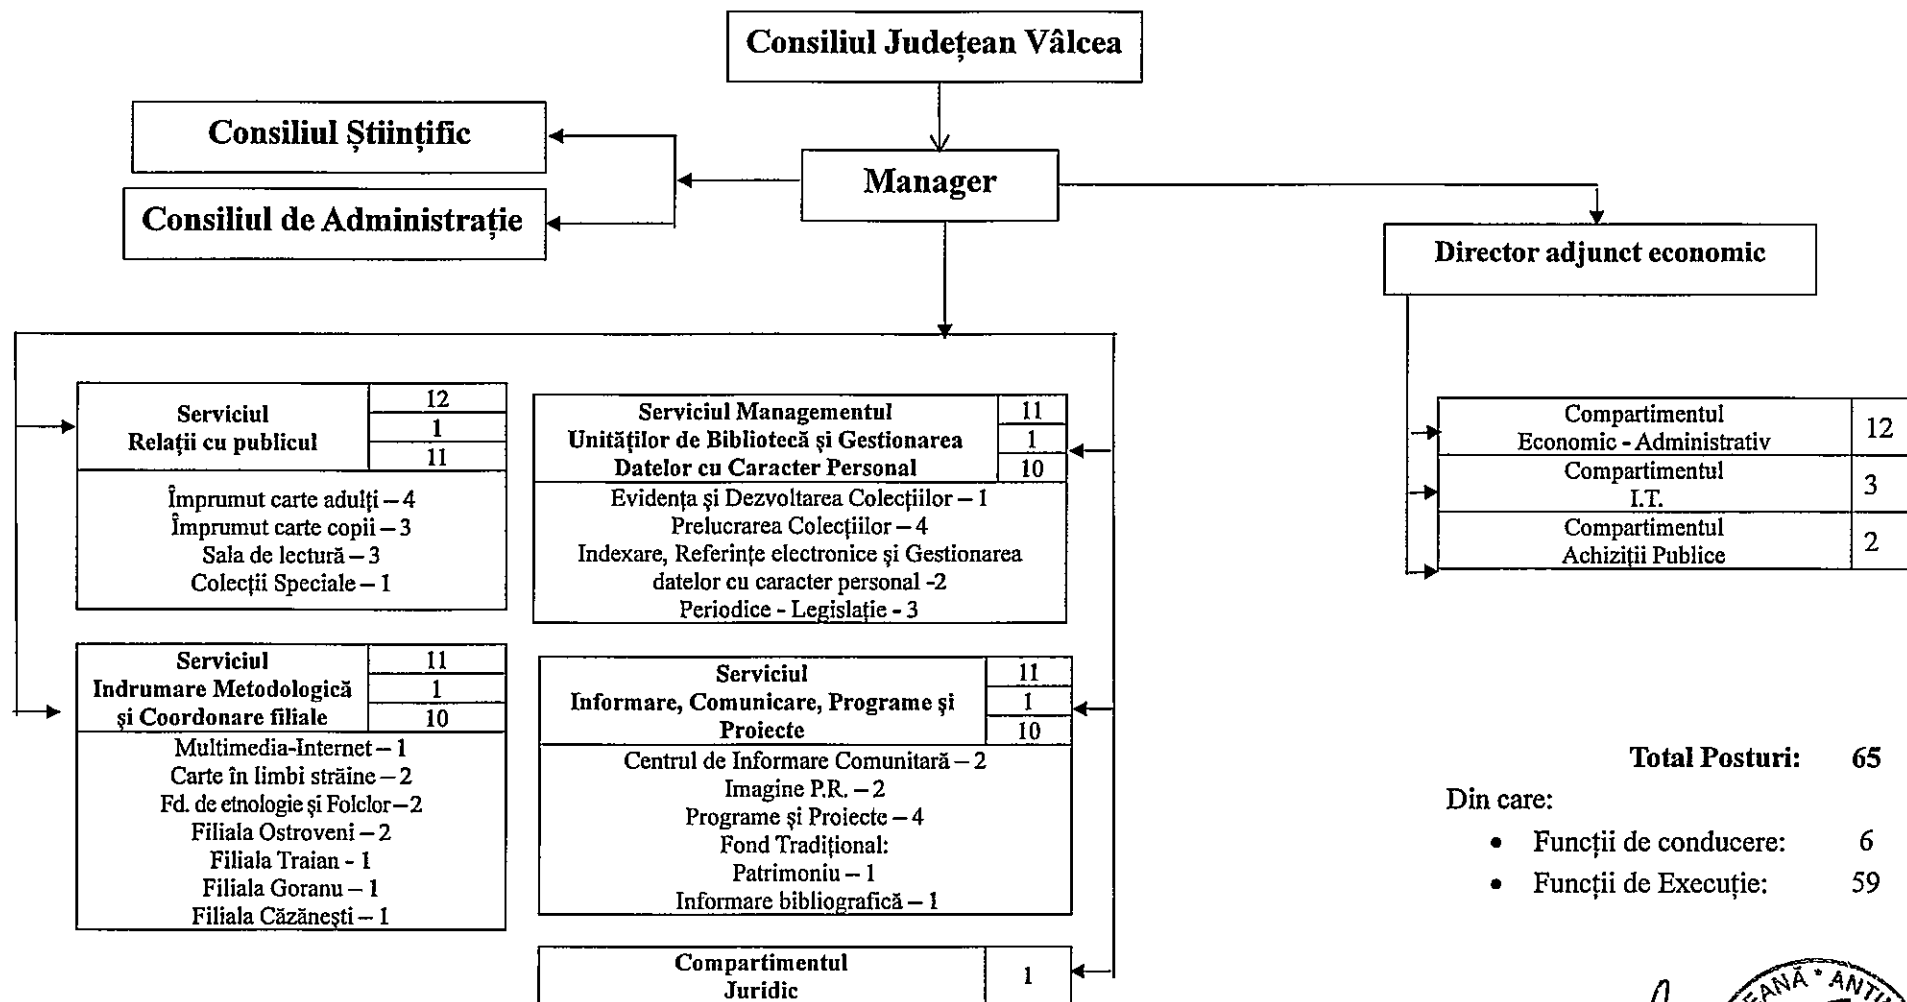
Consiliul Județean Vâlcea

Consiliul Științific

Consiliul de Administrație

Manager

Director adjunct economic

| Serviciul Relații cu publicul | 12 |
|---|---|
| | 1 |
| | 11 |

Împrumut carte adulți – 4
Împrumut carte copii – 3
Sala de lectură – 3
Colecții Speciale – 1

| Serviciul Managementul Unităților de Bibliotecă și Gestionarea Datelor cu Caracter Personal | 11 |
|---|---|
| | 1 |
| | 10 |

Evidența și Dezvoltarea Colecțiilor – 1
Prelucrarea Colecțiilor – 4
Indexare, Referințe electronice și Gestionarea datelor cu caracter personal -2
Periodice - Legislație - 3

| Compartimentul Economic - Administrativ | 12 |
|---|---|
| Compartimentul I.T. | 3 |
| Compartimentul Achiziții Publice | 2 |

| Serviciul Indrumare Metodologică și Coordonare filiale | 11 |
|---|---|
| | 1 |
| | 10 |

Multimedia-Internet – 1
Carte în limbi străine – 2
Fd. de etnologie și Folclor – 2
Filiala Ostroveni – 2
Filiala Traian - 1
Filiala Goranu – 1
Filiala Căzănești – 1

| Serviciul Informare, Comunicare, Programe și Proiecte | 11 |
|---|---|
| | 1 |
| | 10 |

Centrul de Informare Comunitară – 2
Imagine P.R. – 2
Programe și Proiecte – 4
Fond Tradițional:
Patrimoniu – 1
Informare bibliografică – 1

| Compartimentul Juridic | 1 |
|---|---|

Total Posturi: 65

Din care:
• Funcții de conducere: 6
• Funcții de Execuție: 59

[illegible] ANA * ANT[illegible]